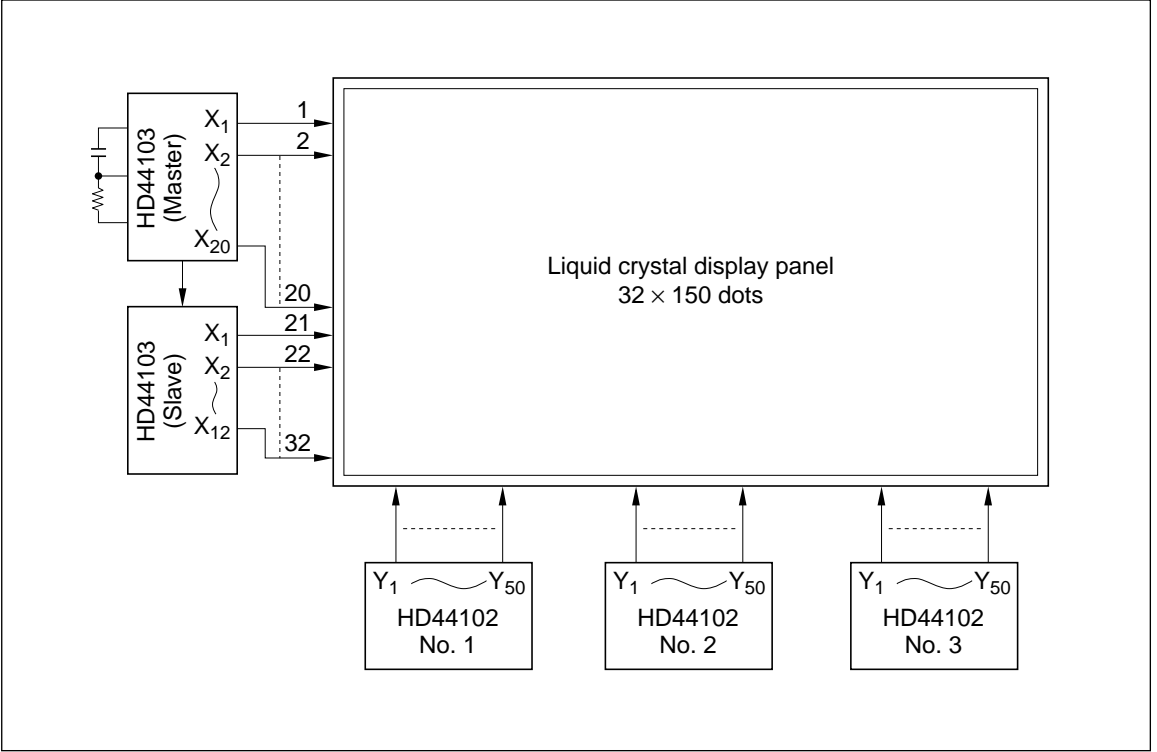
HD44103 (Master)

$X_1$ 1

$X_2$ 2

$X_{20}$ 20

HD44103 (Slave)

$X_1$ 21

$X_2$ 22

$X_{12}$ 32

Liquid crystal display panel
$32 \times 150$ dots

$Y_1$ $Y_{50}$
HD44102
No. 1

$Y_1$ $Y_{50}$
HD44102
No. 2

$Y_1$ $Y_{50}$
HD44102
No. 3